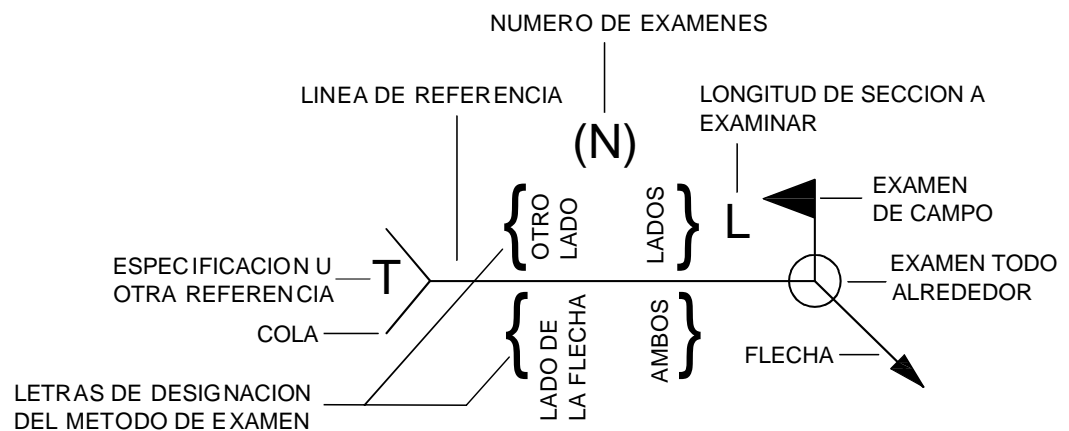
NUMERO DE EXAMENES

LINEA DE REFERENCIA

(N)

LONGITUD DE SECCION A EXAMINAR

L

EXAMEN DE CAMPO

OTRO LADO

LADOS

ESPECIFICACION U OTRA REFERENCIA

T

EXAMEN TODO ALREDEDOR

LADO DE LA FLECHA

AMBOS

COLA

FLECHA

LETRAS DE DESIGNACION DEL METODO DE EXAMEN